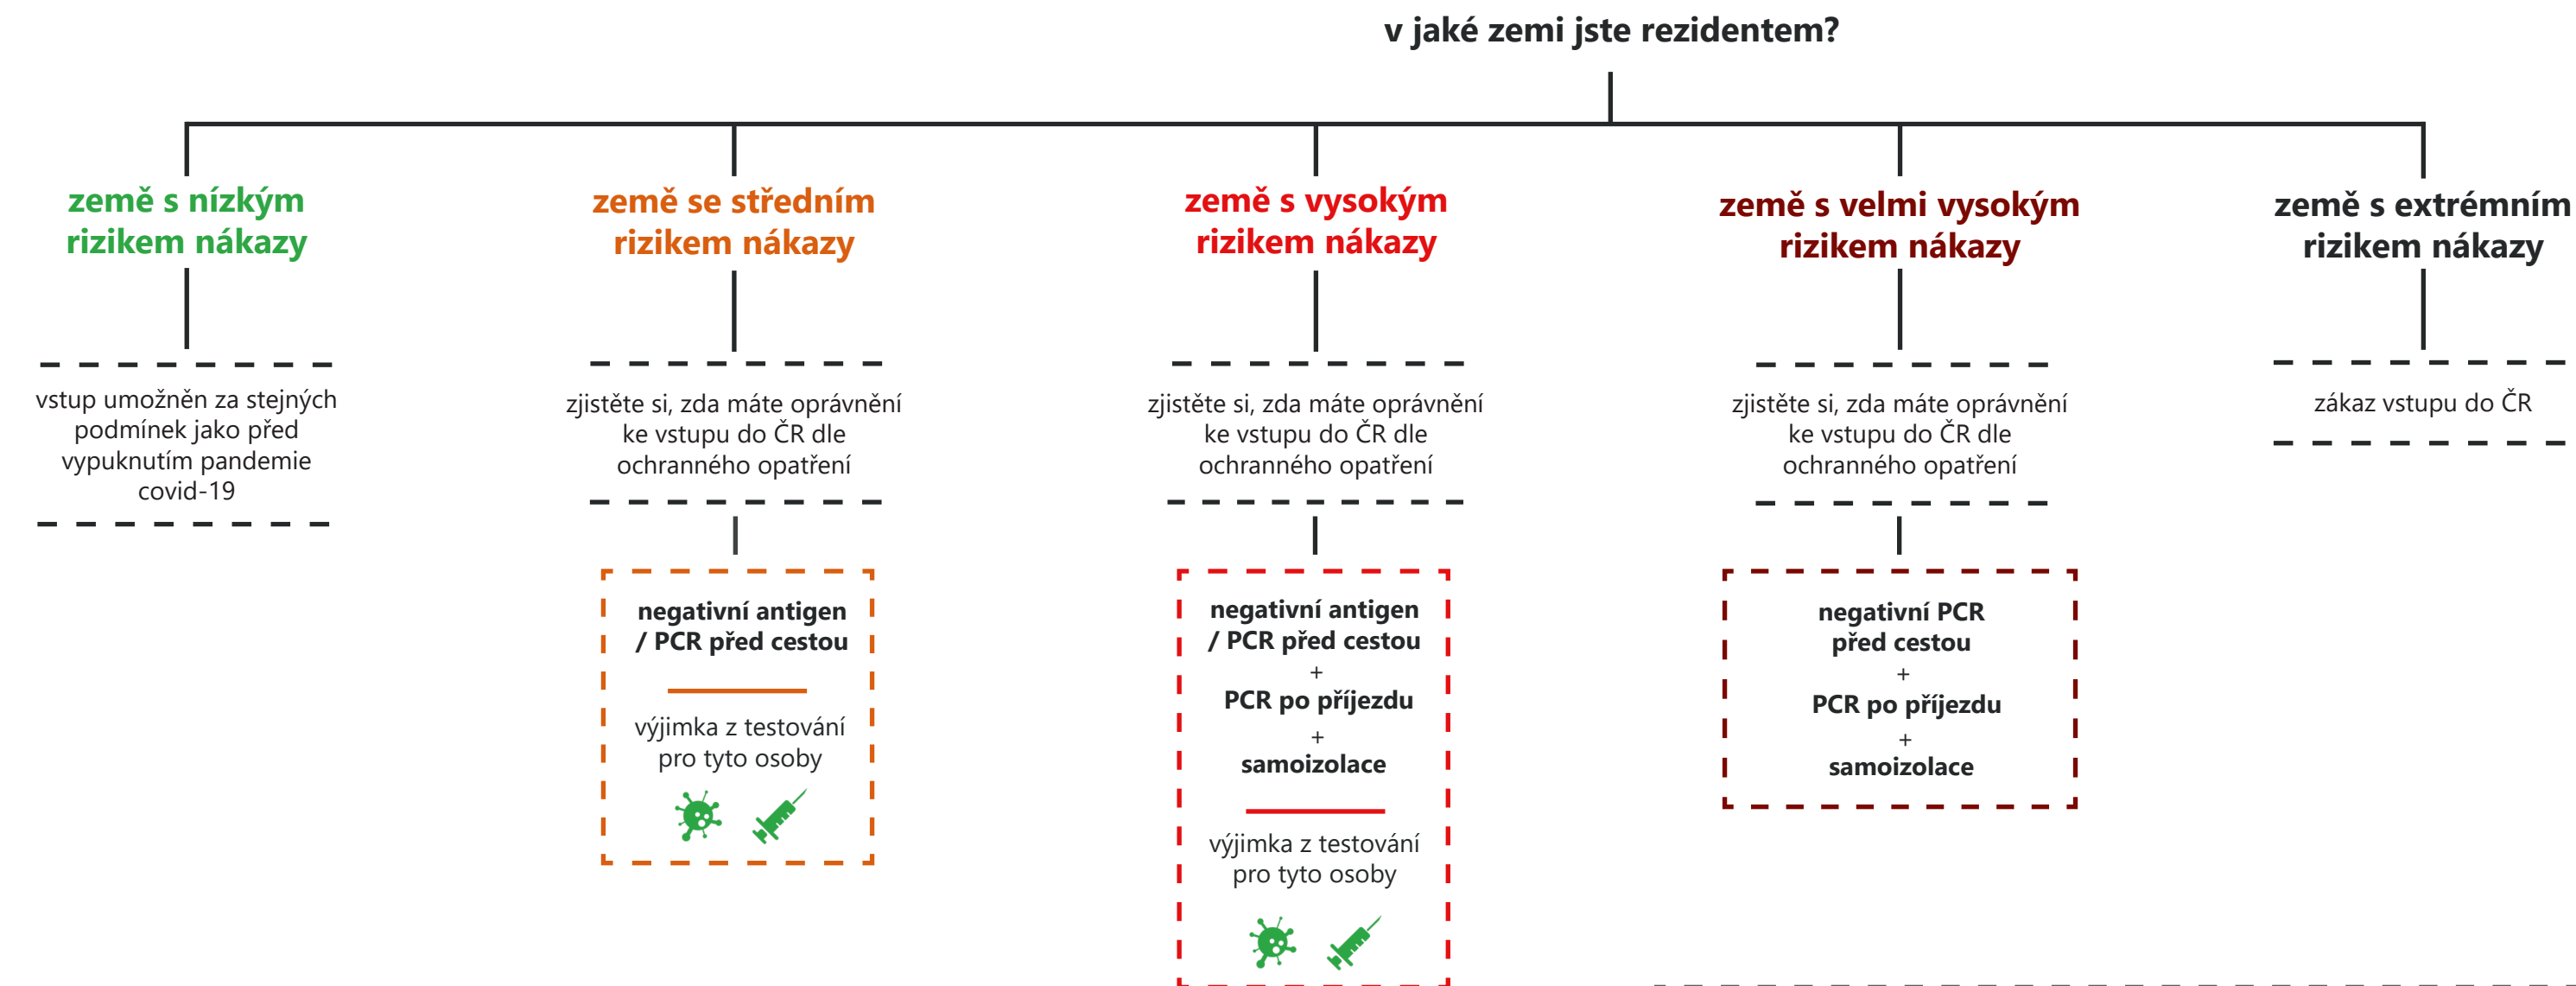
v jaké zemi jste rezidentem?

země s nízkým rizikem nákazy

vstup umožněn za stejných podmínek jako před vypuknutím pandemie covid-19

země se středním rizikem nákazy

zjistěte si, zda máte oprávnění ke vstupu do ČR dle ochranného opatření

negativní antigen / PCR před cestou

výjimka z testování pro tyto osoby

země s vysokým rizikem nákazy

zjistěte si, zda máte oprávnění ke vstupu do ČR dle ochranného opatření

negativní antigen / PCR před cestou
+
PCR po příjezdu
+
samoizolace

výjimka z testování pro tyto osoby

země s velmi vysokým rizikem nákazy

zjistěte si, zda máte oprávnění ke vstupu do ČR dle ochranného opatření

negativní PCR před cestou
+
PCR po příjezdu
+
samoizolace

země s extrémním rizikem nákazy

zákaz vstupu do ČR